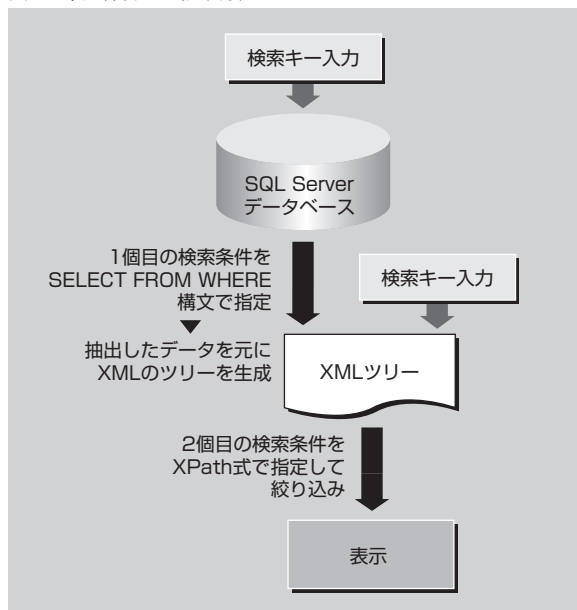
検索キー入力

SQL Server
データベース

1個目の検索条件を
SELECT FROM WHERE
構文で指定
▼
抽出したデータを元に
XMLのツリーを生成

検索キー入力

XMLツリー

2個目の検索条件を
XPath式で指定して
絞り込み

表示